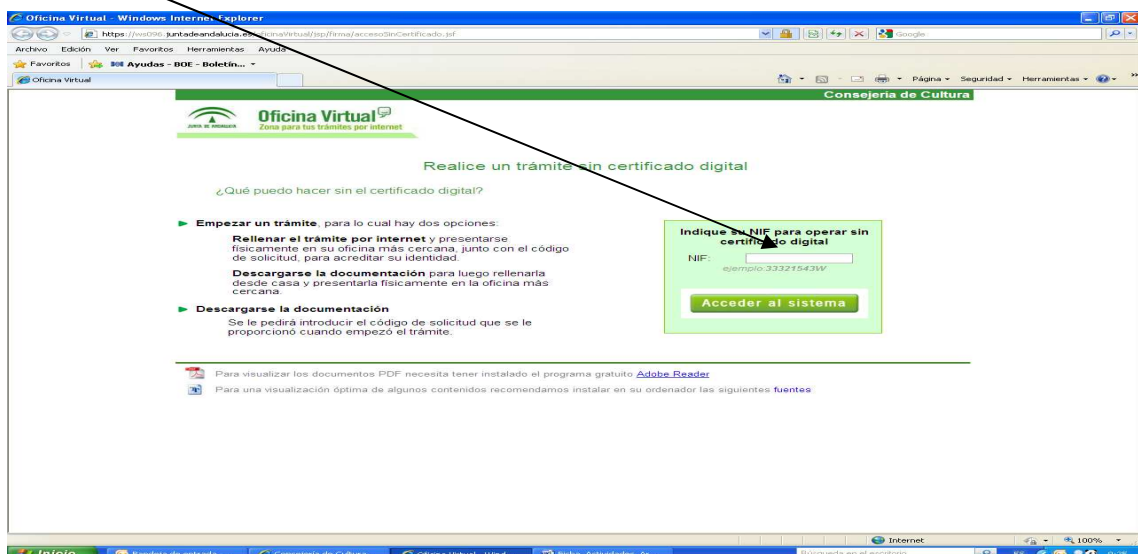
Oficina Virtual - Windows Internet Explorer

https://ws096.juntadeandalucia.es/oficinaVirtual/jsp/firma/accesoSinCertificado.jsf

Google

Archivo Edición Ver Favoritos Herramientas Ayuda

Favoritos Ayudas - BOE - Boletín...

Oficina Virtual

Página Seguridad Herramientas

Consejería de Cultura

JUNTA DE ANDALUCIA Oficina Virtual Zona para tus trámites por internet

Realice un trámite sin certificado digital

¿Qué puedo hacer sin el certificado digital?

Empezar un trámite, para lo cual hay dos opciones:

Rellenar el trámite por internet y presentarse físicamente en su oficina más cercana, junto con el código de solicitud, para acreditar su identidad.

Descargarse la documentación para luego rellenarla desde casa y presentarla físicamente en la oficina más cercana.

Descargarse la documentación

Se le pedirá introducir el código de solicitud que se le proporcionó cuando empezó el trámite.

Indique su NIF para operar sin certificado digital

NIF:

ejemplo:33321543W

Acceder al sistema

Para visualizar los documentos PDF necesita tener instalado el programa gratuito Adobe Reader

Para una visualización óptima de algunos contenidos recomendamos instalar en su ordenador las siguientes fuentes

Internet

100%

Inicio

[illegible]

Consejería de Cultura

Oficina Virtual - Wind...

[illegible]

Búsqueda en el escritorio